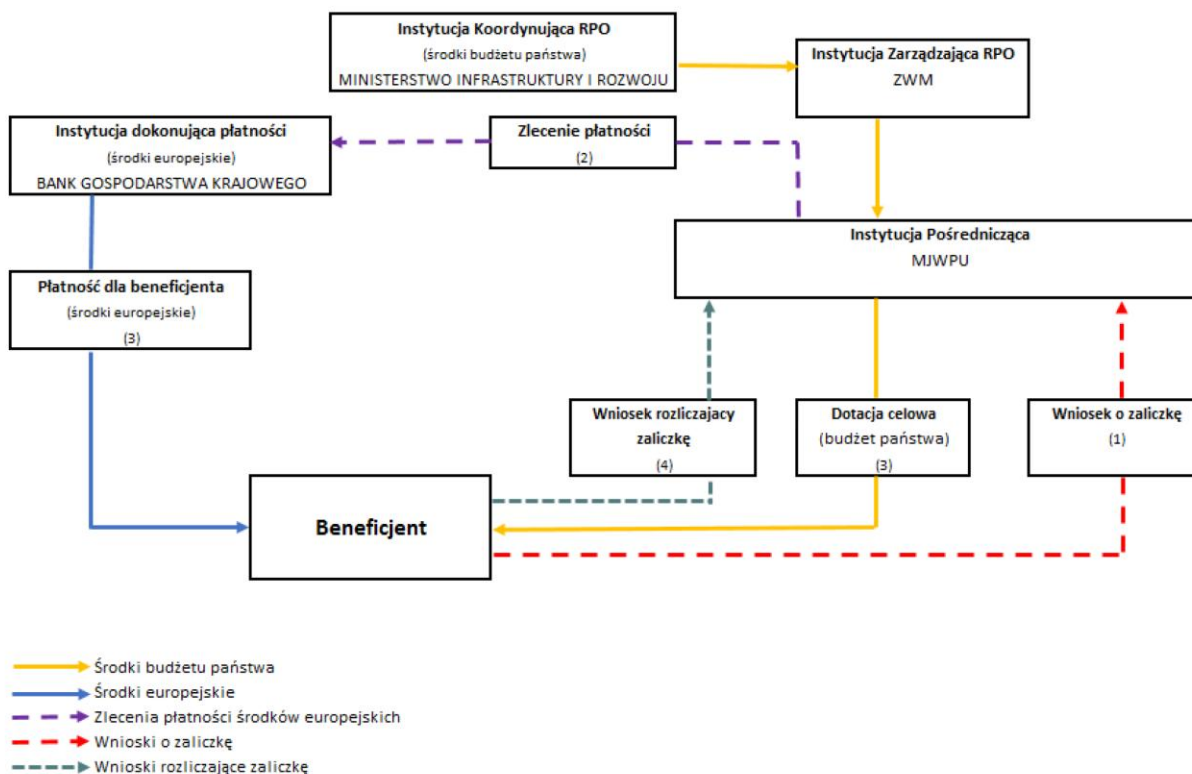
Instytucja Koordynująca RPO
(środki budżetu państwa)
MINISTERSTWO INFRASTRUKTURY I ROZWOJU

Instytucja Zarządzająca RPO
ZWM

Instytucja dokonująca płatności
(środki europejskie)
BANK GOSPODARSTWA KRAJOWEGO

Zlecenie płatności
(2)

Instytucja Pośrednicząca
MJWPU

Płatność dla beneficjenta
(środki europejskie)
(3)

Wniosek rozliczajacy zaliczkę
(4)

Dotacja celowa
(budżet państwa)
(3)

Wniosek o zaliczkę
(1)

Beneficjent

Środki budżetu państwa
Środki europejskie
Zlecenia płatności środków europejskich
Wnioski o zaliczkę
Wnioski rozliczające zaliczkę